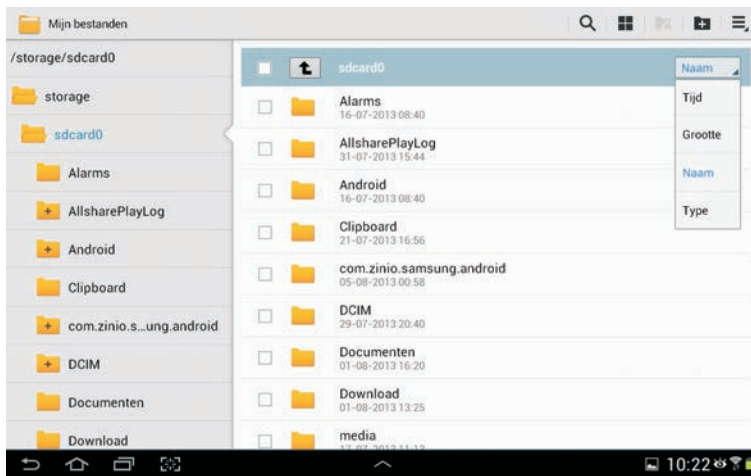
Mijn bestanden

/storage/sdcard0

storage

sdcard0

Alarms

AllsharePlayLog

Android

Clipboard

com.zinio.s...ung.android

DCIM

Documenten

Download

sdcard0

Naam

Tijd

Grootte

Naam

Type

Alarms
16-07-2013 08:40

AllsharePlayLog
31-07-2013 15:44

Android
16-07-2013 08:40

Clipboard
21-07-2013 16:56

com.zinio.samsung.android
05-08-2013 00:58

DCIM
29-07-2013 20:40

Documenten
01-08-2013 16:20

Download
01-08-2013 13:25

media
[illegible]

10:22